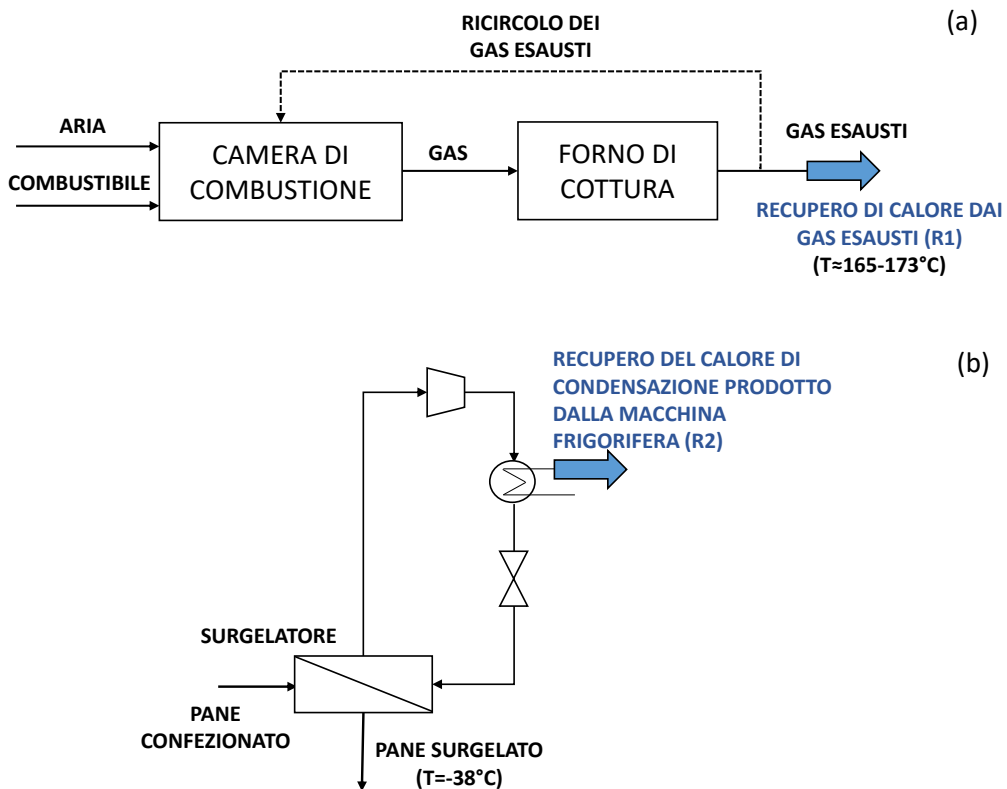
RICIRCOLO DEI GAS ESAUSTI

(a)

ARIA

COMBUSTIBILE

CAMERA DI COMBUSTIONE

GAS

FORNO DI COTTURA

GAS ESAUSTI

RECUPERO DI CALORE DAI GAS ESAUSTI (R1)
(T≈165-173°C)

RECUPERO DEL CALORE DI CONDENSAZIONE PRODOTTO DALLA MACCHINA FRIGORIFERA (R2)

(b)

SURGELATORE

PANE CONFEZIONATO

PANE SURGELATO
(T=-38°C)